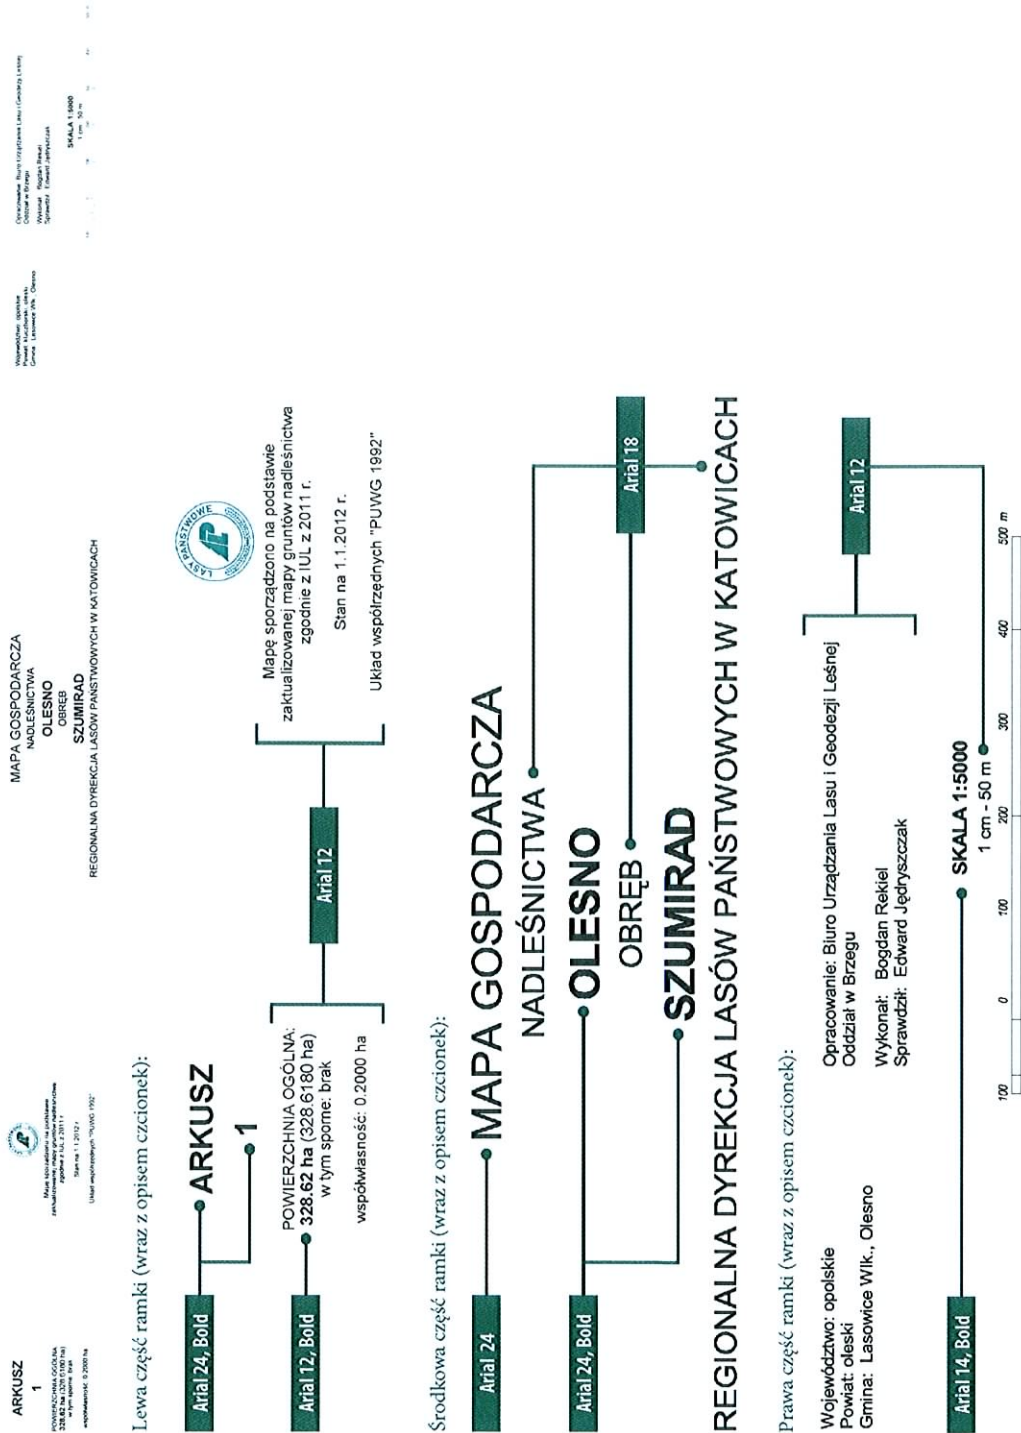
ARKUSZ
1
POWIERZCHNIA OGÓLNA
328.62 ha (328.6180 ha)
w tym sporne: brak
współwłasność: 0.2000 ha

Mapę sporządzono na podstawie zaktualizowanej mapy gruntów nadleśnictwa zgodnie z IUL z 2011 r.
Stan na 1.1.2012 r.
Układ współrzędnych "PUWG 1992"

MAPA GOSPODARCZA
NADLEŚNICTWA
OLESNO
OBRĘB
SZUMIRAD
REGIONALNA DYREKCJA LASÓW PAŃSTWOWYCH W KATOWICACH

Województwo: opolskie
Powiat: oleski
Gmina: Lasowice Wlk., Olesno

Opracowanie: Biuro Urządzania Lasu i Geodezji Leśnej
Oddział w Brzegu
Wykonał: Bogdan Rekiel
Sprawdził: Edward Jędryszczak
SKALA 1:5000
1 cm - 50 m

Lewa część ramki (wraz z opisem czcionek):

Arial 24, Bold
ARKUSZ
1

Arial 12, Bold
POWIERZCHNIA OGÓLNA:
328.62 ha (328.6180 ha)
w tym sporne: brak
współwłasność: 0.2000 ha

Arial 12

LASY PAŃSTWOWE

Mapę sporządzono na podstawie zaktualizowanej mapy gruntów nadleśnictwa zgodnie z IUL z 2011 r.
Stan na 1.1.2012 r.
Układ współrzędnych "PUWG 1992"

Środkowa część ramki (wraz z opisem czcionek):

Arial 24
MAPA GOSPODARCZA
NADLEŚNICTWA

Arial 24, Bold
OLESNO
OBRĘB
SZUMIRAD

Arial 18
REGIONALNA DYREKCJA LASÓW PAŃSTWOWYCH W KATOWICACH

Prawa część ramki (wraz z opisem czcionek):

Województwo: opolskie
Powiat: oleski
Gmina: Lasowice Wlk., Olesno

Opracowanie: Biuro Urządzania Lasu i Geodezji Leśnej
Oddział w Brzegu
Wykonał: Bogdan Rekiel
Sprawdził: Edward Jędryszczak

Arial 12

Arial 14, Bold
SKALA 1:5000
1 cm - 50 m

100 0 100 200 300 400 500 m